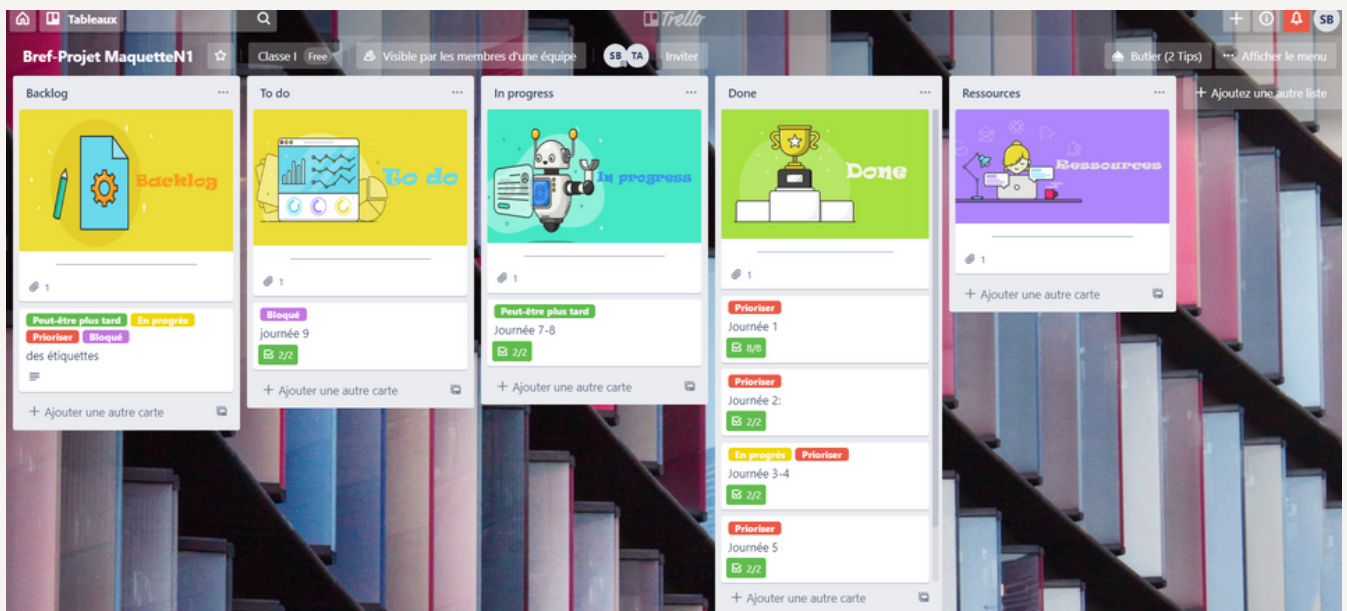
Tableaux

Trello

SB

Bref-Projet MaquetteN1

Classe I Free

Visible par les membres d'une équipe

SB TA

Inviter

Butler (2 Tips)

Afficher le menu

Backlog

Backlog

1

Peut-être plus tard En progrès Prioriser Bloqué

des étiquettes

+ Ajouter une autre carte

To do

To do

1

Bloqué

journée 9

2/2

+ Ajouter une autre carte

In progress

In progress

1

Peut-être plus tard

Journée 7-8

2/2

+ Ajouter une autre carte

Done

Done

1

Prioriser

Journée 1

8/8

Prioriser

Journée 2:

2/2

En progrès Prioriser

Journée 3-4

2/2

Prioriser

Journée 5

2/2

+ Ajouter une autre carte

Ressources

Ressources

1

+ Ajouter une autre carte

+ Ajoutez une autre liste